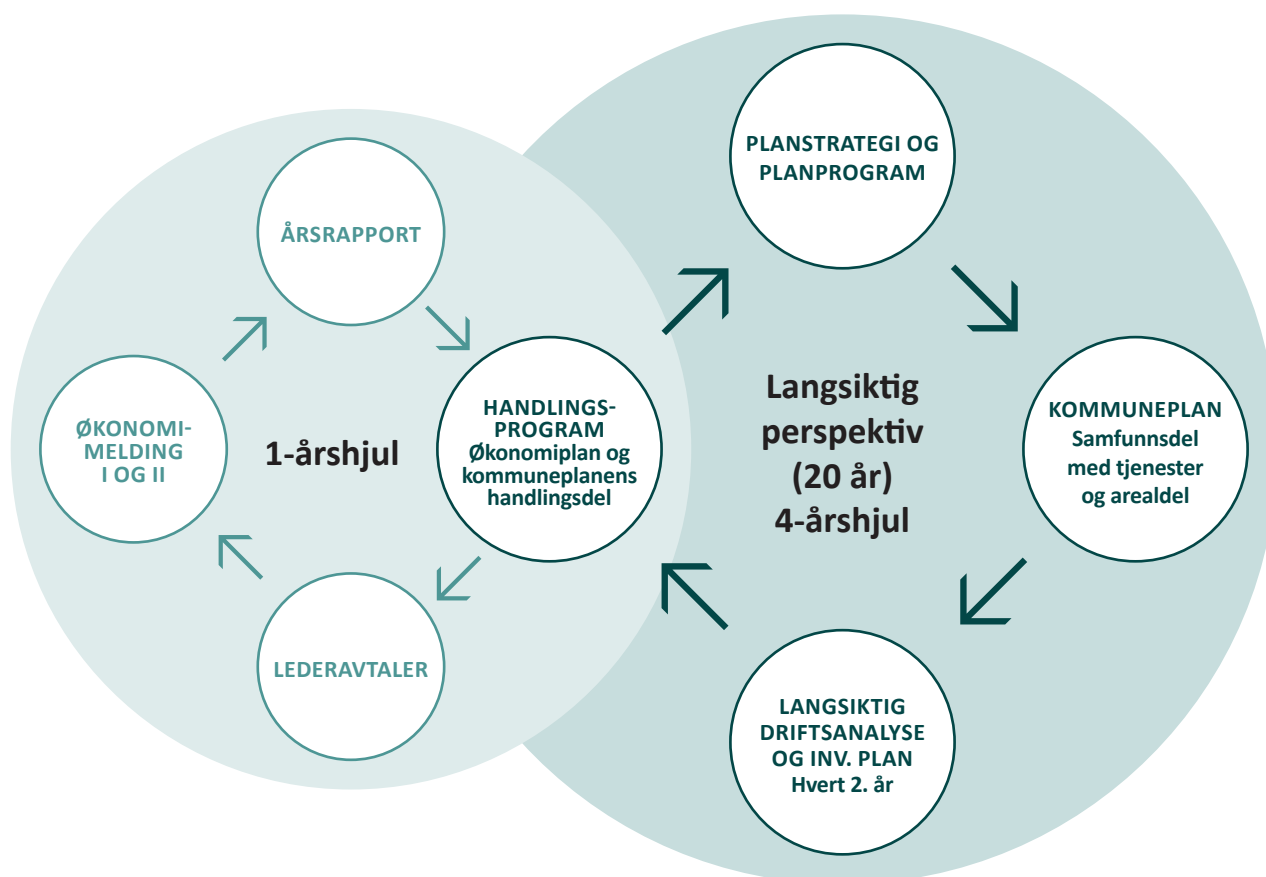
ÅRSRAPPORT

ØKONOMI-MELDING I OG II

1-årshjul

HANDLINGS-PROGRAM Økonomiplan og kommuneplanens handlingsdel

LEDERAVTALER

PLANSTRATEGI OG PLANPROGRAM

Langsiktig perspektiv (20 år) 4-årshjul

KOMMUNEPLAN Samfunnsdel med tjenester og arealdel

LANGSIKTIG DRIFTSANALYSE OG INV. PLAN Hvert 2. år